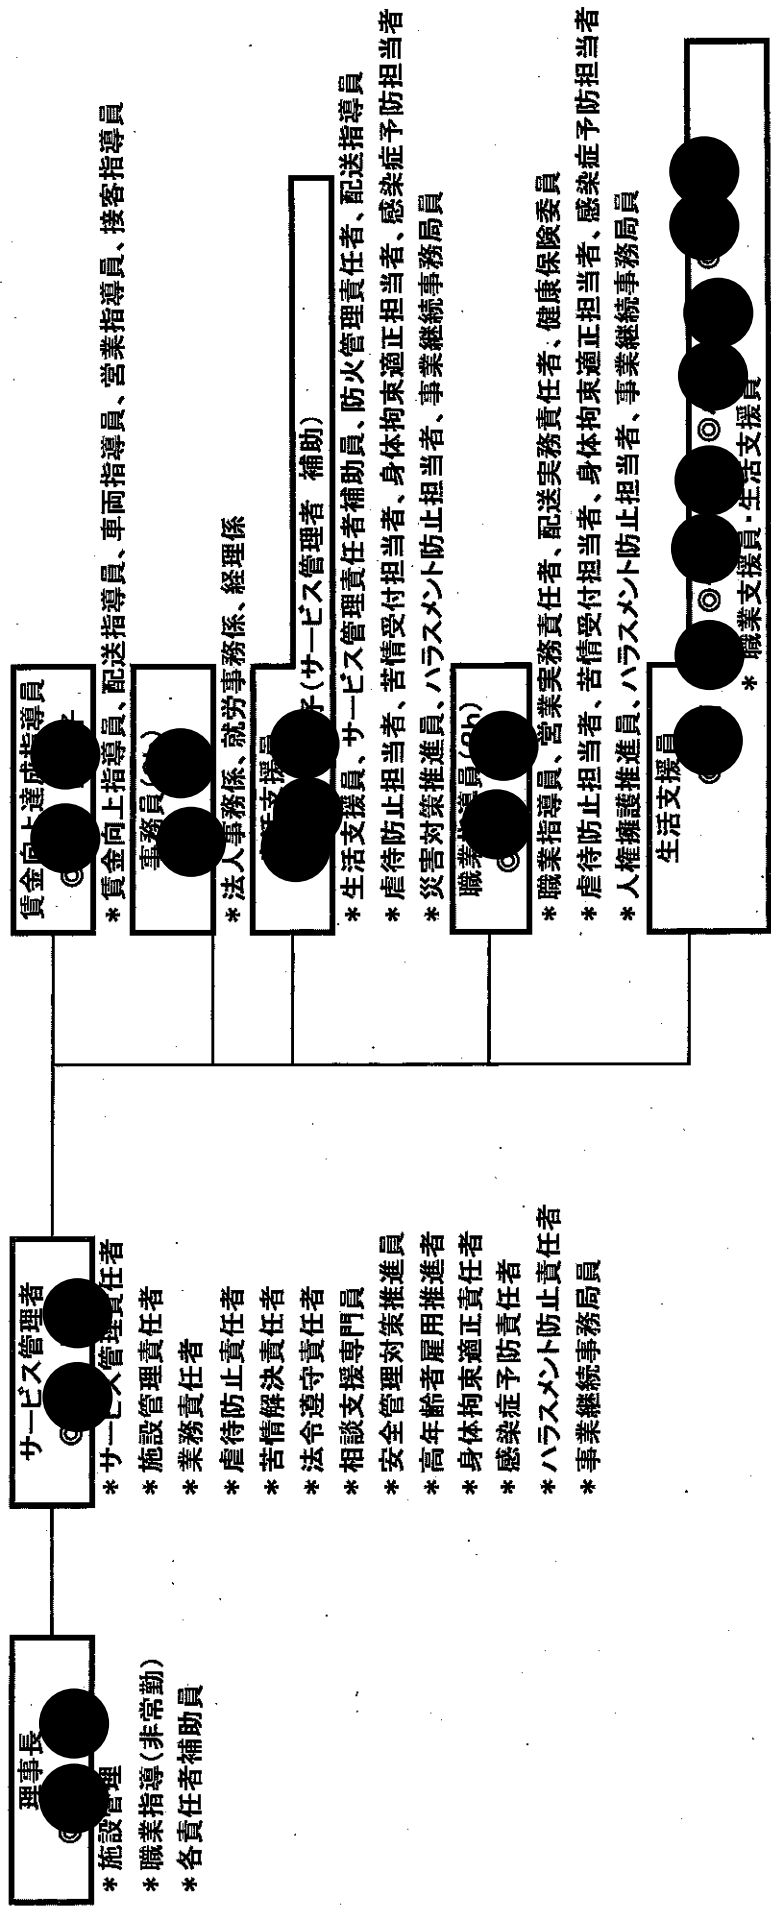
理事長
◎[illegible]
＊施設管理
＊職業指導（非常勤）
＊各責任者補助員

サービス管理者
◎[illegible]
＊サービス管理責任者
＊施設管理責任者
＊業務責任者
＊虐待防止責任者
＊苦情解決責任者
＊法令遵守責任者
＊相談支援専門員
＊安全管理対策推進員
＊高年齢者雇用推進者
＊身体拘束適正責任者
＊感染症予防責任者
＊ハラスメント防止責任者
＊事業継続事務局員

賃金向上達成指導員
◎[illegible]
＊賃金向上指導員、配送指導員、車両指導員、営業指導員、接客指導員

事務員（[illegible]）
◎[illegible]
＊法人事務係、就労事務係、経理係

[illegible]支援員
◎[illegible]（サービス管理者　補助）
＊生活支援員、サービス管理責任者補助員、防火管理責任者、配送指導員
＊虐待防止担当者、苦情受付担当者、身体拘束適正担当者、感染症予防担当者
＊災害対策推進員、ハラスメント防止担当者、事業継続事務局員

職業指導員（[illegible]）
◎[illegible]
＊職業指導員、営業実務責任者、配送実務責任者、健康保険委員
＊虐待防止担当者、苦情受付担当者、身体拘束適正担当者、感染症予防担当者
＊人権擁護推進員、ハラスメント防止担当者、事業継続事務局員

生活支援員
◎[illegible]
◎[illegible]
◎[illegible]
＊職業支援員・生活支援員